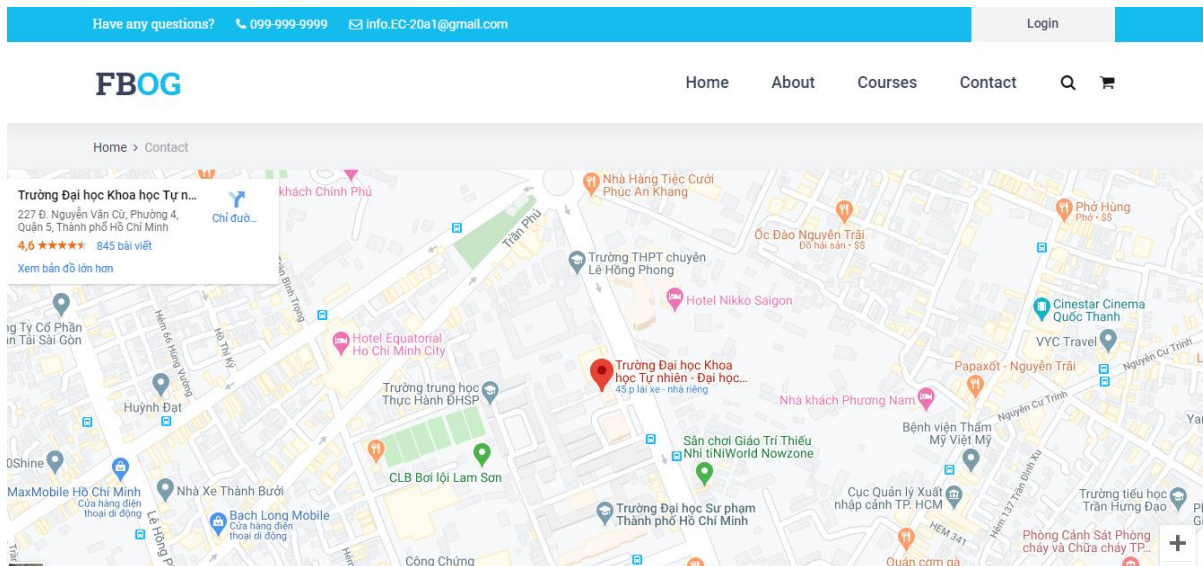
Have any questions? 099-999-9999 info.EC-20a1@gmail.com

Login

FBOG

Home About Courses Contact

Home > Contact

Trường Đại học Khoa học Tự n...
227 Đ. Nguyễn Văn Cừ, Phường 4, Quận 5, Thành phố Hồ Chí Minh
4,6 ★★★★★ 845 bài viết
Xem bản đồ lớn hơn
Chỉ đườ...

khách Chính Phủ
Nhà Hàng Tiệc Cưới Phúc An Khang
Ốc Đảo Nguyễn Trãi
Đồ hải sản · $$
Phở Hùng
Phở · $$
Trần Phú
Trường THPT chuyên Lê Hồng Phong
Hotel Nikko Saigon
Cinestar Cinema Quốc Thanh
ng Ty Cổ Phần n Tải Sài Gòn
Hẻm 66 Hùng Vương
Hồ Thị Kỷ
Bình Trọng
Hotel Equatorial Ho Chi Minh City
VYC Travel
Nguyễn Cư Trinh
Trường Đại học Khoa học Tự nhiên - Đại học...
45 p lái xe - nhà riêng
Papaxốt - Nguyễn Trãi
Trường trung học Thực Hành ĐHSP
Huỳnh Đạt
Nhà khách Phương Nam
Nguyễn Cư Trinh
Bệnh viện Thẩm Mỹ Việt Mỹ
Yac
0Shine
Sân chơi Giáo Trí Thiếu Nhi tiNiWorld Nowzone
CLB Bơi lội Lam Sơn
MaxMobile Hồ Chí Minh
Cửa hàng điện thoại di động
Nhà Xe Thành Bưởi
Cục Quản lý Xuất nhập cảnh TP. HCM
Trường tiểu học Trần Hưng Đạo
Bach Long Mobile
Cửa hàng điện thoại di động
Trường Đại học Sư phạm Thành phố Hồ Chí Minh
HẺM 341
Hẻm 137 Trần Đình Xu
Lê Hồng Phong
Phòng Cảnh Sát Phòng cháy và Chữa cháy TP...
Công Chứng
Quán cơm gà
+